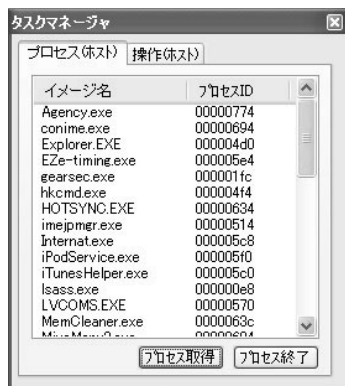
タスクマネージャ

プロセス(ホスト) 操作(ホスト)

| イメージ名 | プロセスID |
|---|---|
| Agency.exe | 00000774 |
| conime.exe | 00000694 |
| Explorer.EXE | 000004d0 |
| EZe-timing.exe | 000005e4 |
| gearsec.exe | 000001fc |
| hkcmd.exe | 000004f4 |
| HOTSYNC.EXE | 00000634 |
| imejpmgr.exe | 00000514 |
| Internat.exe | 000005c8 |
| iPodService.exe | 000005f0 |
| iTunesHelper.exe | 000005c0 |
| lsass.exe | 000000e8 |
| LVCOMS.EXE | 00000570 |
| MemCleaner.exe | 0000063c |
| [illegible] | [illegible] |

プロセス取得 プロセス終了